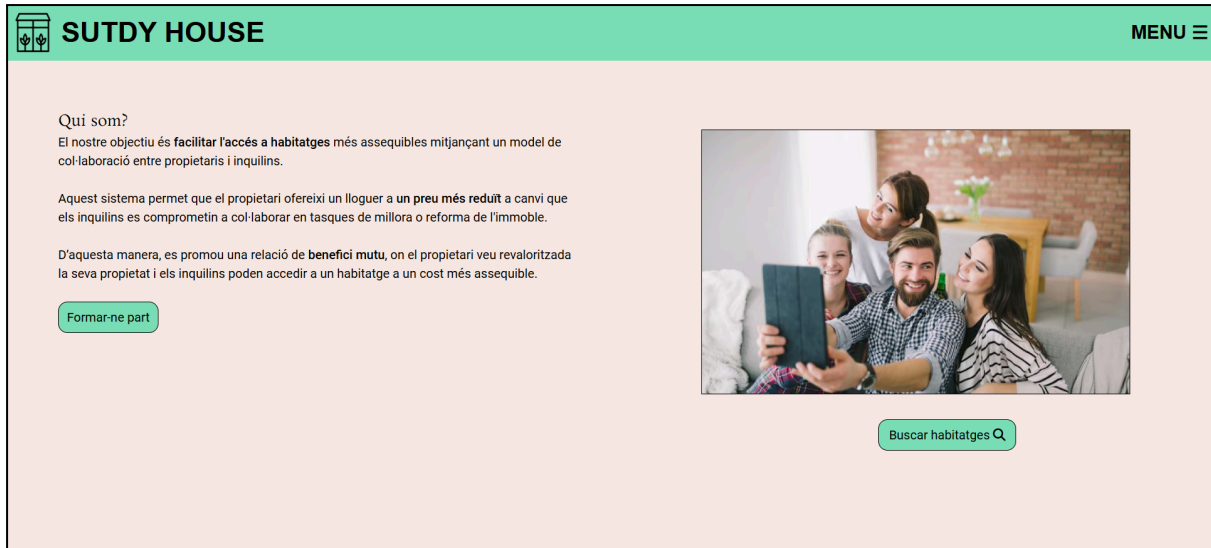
SUTDY HOUSE

MENU ☰

Qui som?
El nostre objectiu és **facilitar l'accés a habitatges** més assequibles mitjançant un model de col·laboració entre propietaris i inquilins.

Aquest sistema permet que el propietari ofereixi un lloguer a **un preu més reduït** a canvi que els inquilins es comprometin a col·laborar en tasques de millora o reforma de l'immoble.

D'aquesta manera, es promou una relació de **benefici mutu**, on el propietari veu revaloritzada la seva propietat i els inquilins poden accedir a un habitatge a un cost més assequible.

Formar-ne part

Buscar habitatges